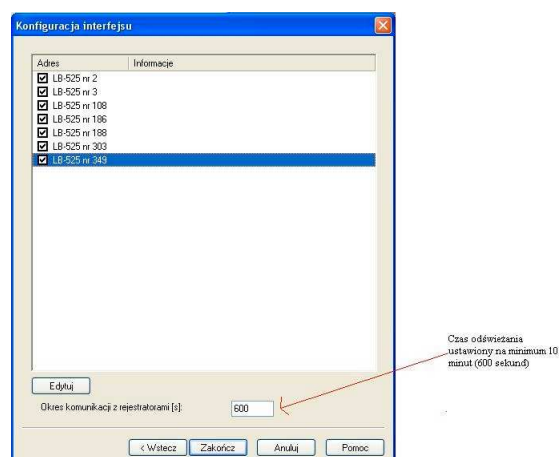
Konfiguracja interfejsu

| Adres | Informacje |
|---|---|
| LB-525 nr 2 | |
| LB-525 nr 3 | |
| LB-525 nr 108 | |
| LB-525 nr 186 | |
| LB-525 nr 188 | |
| LB-525 nr 303 | |
| LB-525 nr 349 | |

Edytuj

Okres komunikacji z rejestratorami [s]: 600

Czas odświeżania ustawiony na minimum 10 minut (600 sekund)

< Wstecz Zakończ Anuluj Pomoc